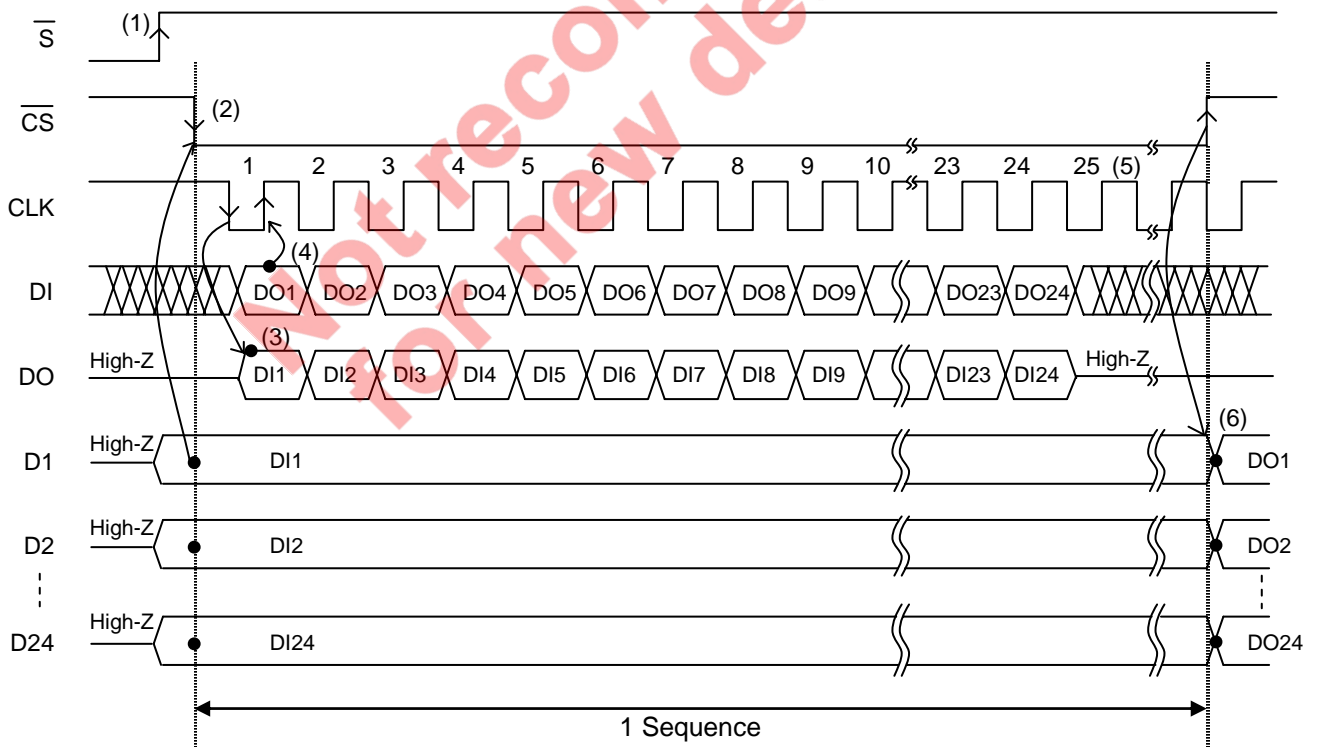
$\overline{S}$ (1)

$\overline{CS}$ (2)

CLK 1 2 3 4 5 6 7 8 9 10 23 24 25 (5)

(4)

DI DO1 DO2 DO3 DO4 DO5 DO6 DO7 DO8 DO9 DO23 DO24

(3)

DO High-Z DI1 DI2 DI3 DI4 DI5 DI6 DI7 DI8 DI9 DI23 DI24 High-Z

(6)

D1 High-Z DI1 DO1

D2 High-Z DI2 DO2

D24 High-Z DI24 DO24

1 Sequence

Not recommended for new design